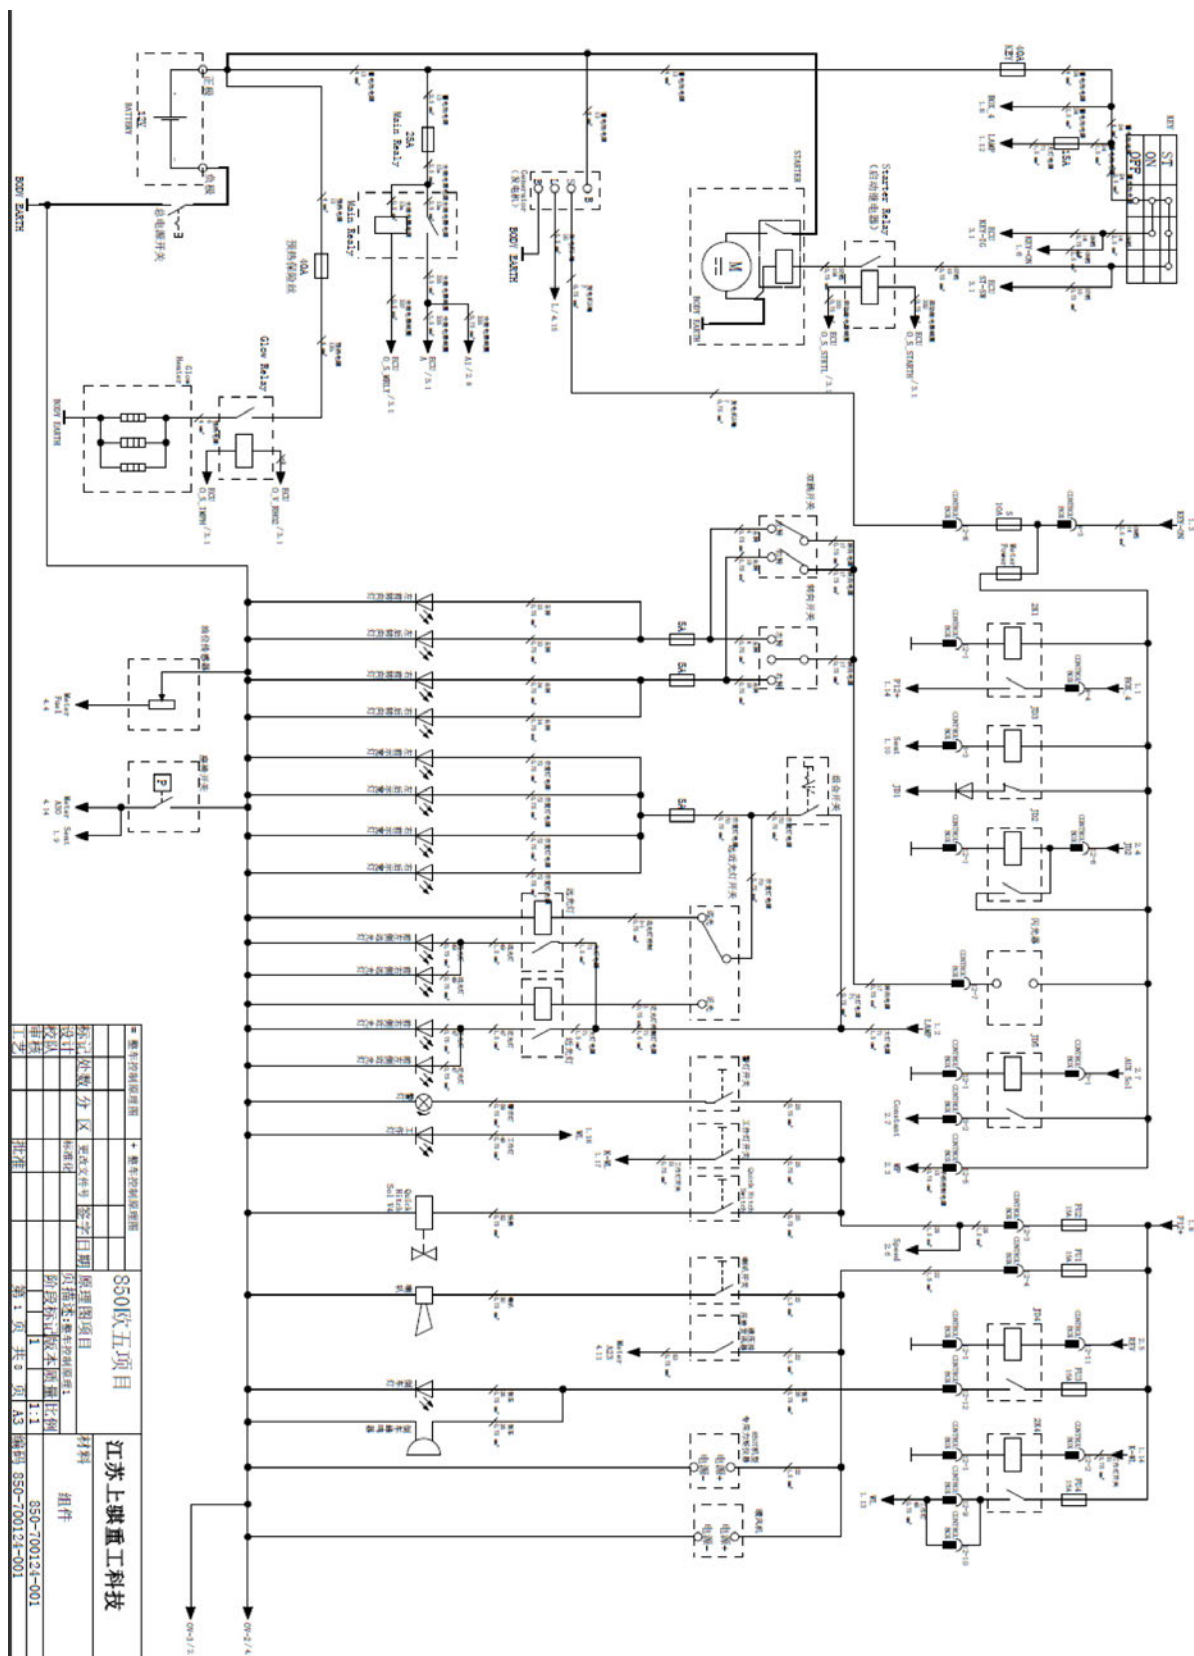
江苏上骐重工科技

850-700124-001

850-700124-001

850反五项目

原理图项目

整车控制原理图

BATTERY

BODY EARTH

总电源开关

Main Relay

25A

40A

预热保险丝

Glow Relay

Glow Heater

BODY EARTH

ECU

ECU

Generator

BODY EARTH

L/4.15

STARTER

M

BODY EARTH

Starter Relay

ECU

ECU

40A

KEY

ST

ON

OFF

15A

KEY-ON

ECU

ECU

Water Power

10A

5A

5A

5A

JH1

JH2

JH3

JH4

JH5

JH6

FU1

FU2

FU3

FU4

FU5

PU1+

FU2+

KEY-ON

Motor

Seat

Quick Hitch

Constant

AUX

Speed

LAMP

设计

校对

审核

批准

工艺

标记

处数

分区

更改文件号

签字

日期

阶段标记

版本

质量

比例

1:1

第 1 页 共 0 页

A3

编码

材料

组件